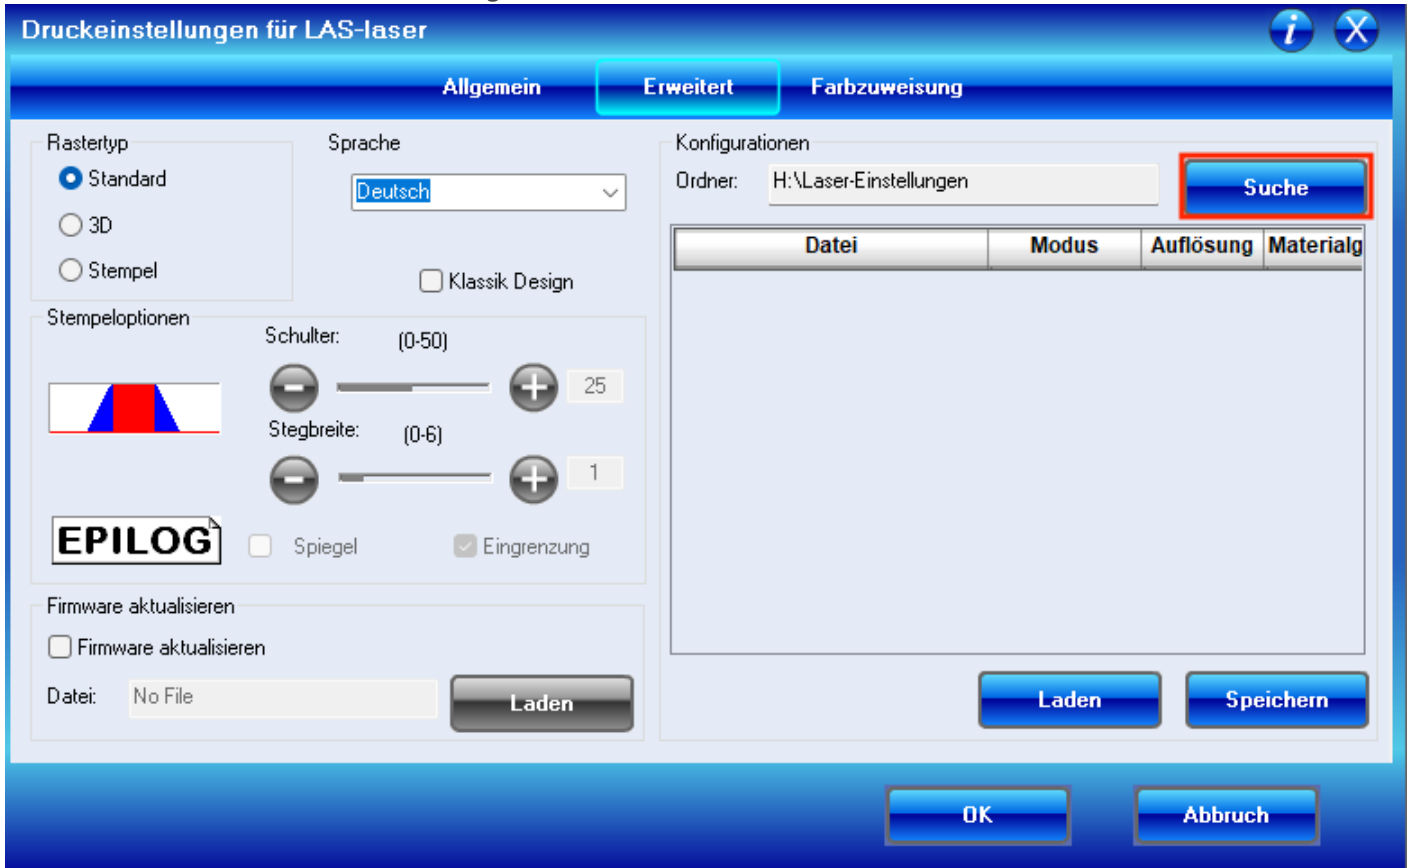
Druckeinstellungen für LAS-laser

Allgemein Erweitert Farbzuweisung

Rastertyp
Standard
3D
Stempel

Sprache
Deutsch

Klassik Design

Stempeloptionen
Schulter: (0-50)
25
Stegbreite: (0-6)
1

EPILOG
Spiegel
Eingrenzung

Firmware aktualisieren
Firmware aktualisieren
Datei: No File
Laden

Konfigurationen
Ordner: H:\Laser-Einstellungen
Suche

| Datei | Modus | Auflösung | Materialg |
|---|---|---|---|

Laden
Speichern

OK
Abbruch